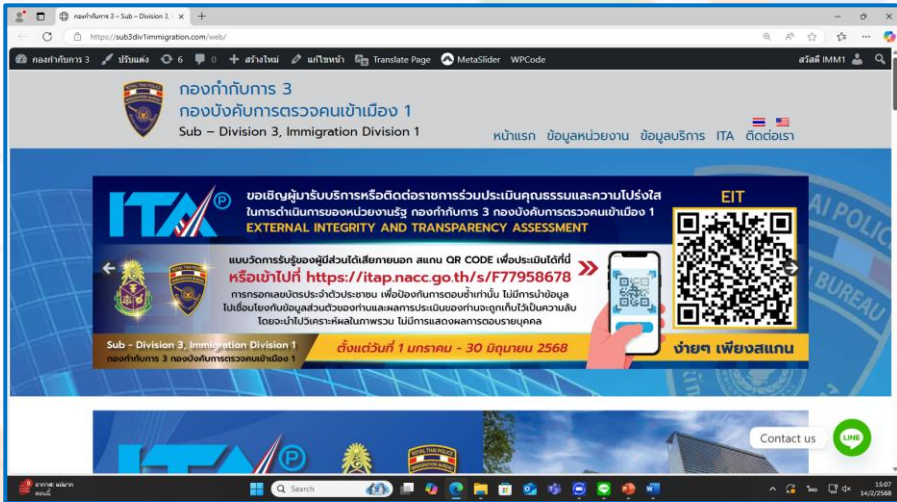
กองกำกับการ 3 – Sub – Division 3, I ×

https://sub3div1immigration.com/web/

กองกำกับการ 3 ปรับแต่ง 6 0 สร้างใหม่ แก้ไขหน้า Translate Page MetaSlider WPCode สวัสดี IMM1

กองกำกับการ 3
กองบังคับการตรวจคนเข้าเมือง 1
Sub – Division 3, Immigration Division 1

หน้าแรก ข้อมูลหน่วยงาน ข้อมูลบริการ ITA ติดต่อเรา

ITA

ขอเชิญผู้มารับบริการหรือติดต่อราชการร่วมประเมินคุณธรรมและความโปร่งใส ในการดำเนินการของหน่วยงานรัฐ กองกำกับการ 3 กองบังคับการตรวจคนเข้าเมือง 1
EXTERNAL INTEGRITY AND TRANSPARENCY ASSESSMENT

EIT

แบบวัดการรับรู้ของผู้มีส่วนได้เสียภายนอก สแกน QR CODE เพื่อประเมินได้ที่นี่
หรือเข้าไปที่ https://itap.nacc.go.th/s/F77958678

การกรอกเลขบัตรประจำตัวประชาชน เพื่อป้องกันการตอบซ้ำเท่านั้น ไม่มีการนำข้อมูลไปเชื่อมโยงกับข้อมูลส่วนตัวของท่านและผลการประเมินของท่านจะถูกเก็บไว้เป็นความลับ โดยจะนำไปวิเคราะห์ผลในภาพรวม ไม่มีการแสดงผลการตอบรายบุคคล

Sub – Division 3, Immigration Division 1
กองกำกับการ 3 กองบังคับการตรวจคนเข้าเมือง 1

ตั้งแต่วันที่ 1 มกราคม - 30 มิถุนายน 2568

ง่ายๆ เพียงสแกน

ITA

Contact us

LINE

Search

15:07
14/2/2568